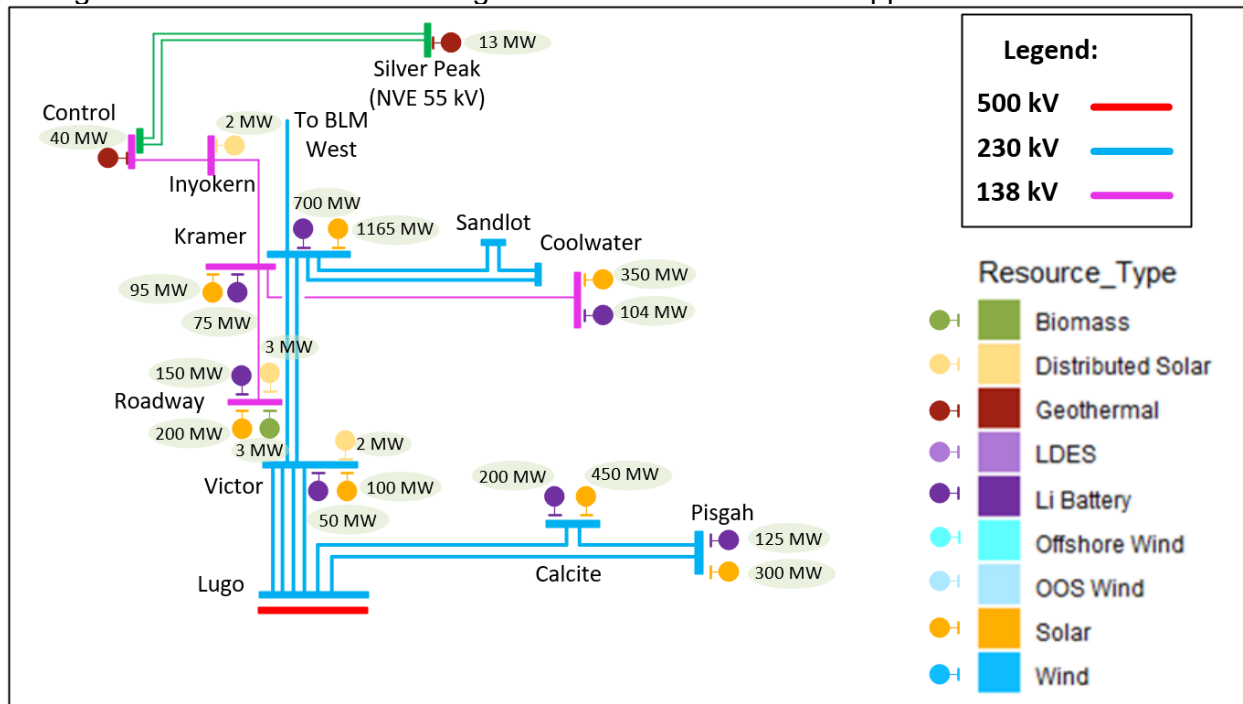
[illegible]

13 MW
Silver Peak
(NVE 55 kV)

Control
40 MW

2 MW
To BLM
West

Inyokern

700 MW
1165 MW

Kramer

Sandlot

Coolwater

350 MW
104 MW

95 MW
75 MW

3 MW

150 MW

Roadway

200 MW
3 MW

2 MW

Victor
100 MW
50 MW

200 MW
450 MW

Pisgah
125 MW
300 MW

Calcite

Lugo

Legend:
500 kV
230 kV
138 kV

Resource_Type
Biomass
Distributed Solar
Geothermal
LDES
Li Battery
Offshore Wind
OOS Wind
Solar
Wind